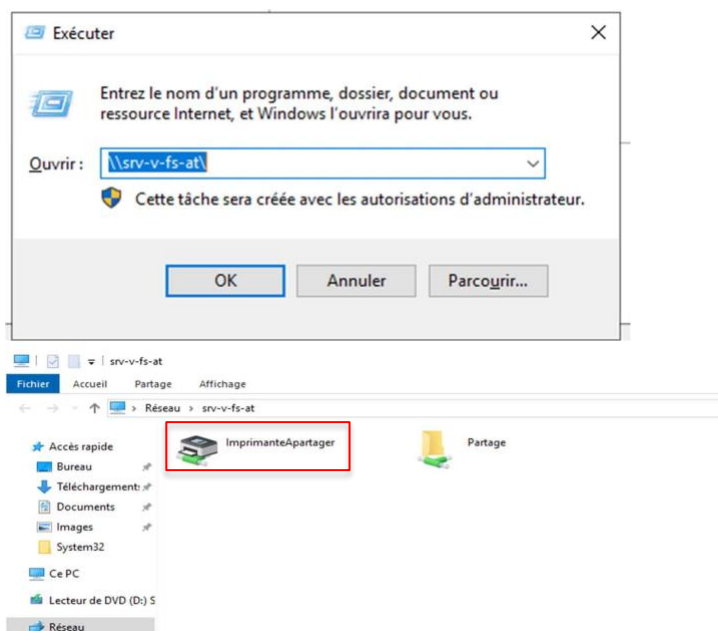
Exécuter

Entrez le nom d'un programme, dossier, document ou ressource Internet, et Windows l'ouvrira pour vous.

Ouvrir : \\srv-v-fs-at\

Cette tâche sera créée avec les autorisations d'administrateur.

OK
Annuler
Parcourir...

srv-v-fs-at

Fichier
Accueil
Partage
Affichage

Réseau > srv-v-fs-at

Accès rapide
Bureau
Téléchargements
Documents
Images
System32
Ce PC
Lecteur de DVD (D:) S
Réseau

ImprimanteApartager
Partage